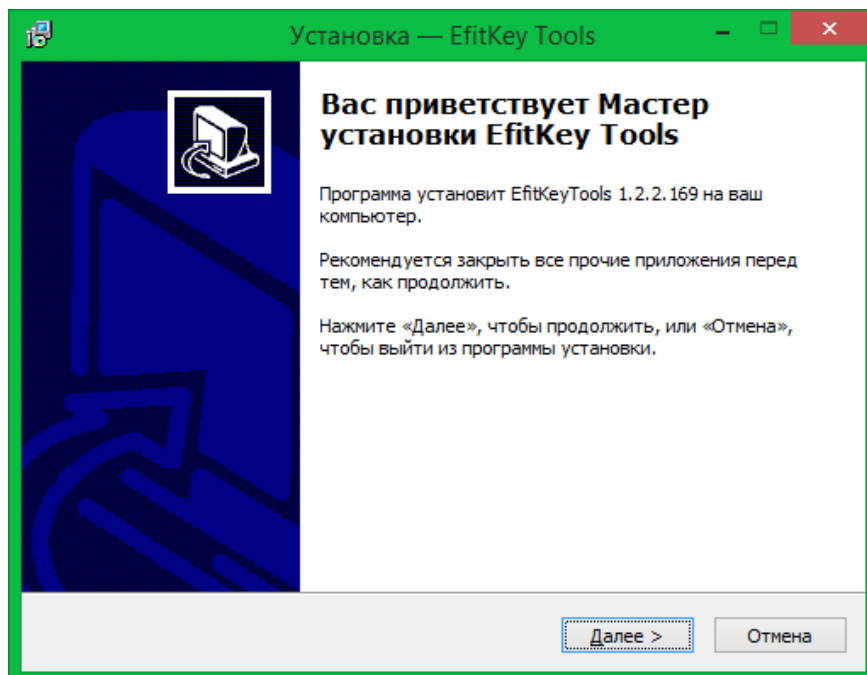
Установка — EfitKey Tools

Вас приветствует Мастер установки EfitKey Tools

Программа установит EfitKeyTools 1.2.2.169 на ваш компьютер.

Рекомендуется закрыть все прочие приложения перед тем, как продолжить.

Нажмите «Далее», чтобы продолжить, или «Отмена», чтобы выйти из программы установки.

Далее >
Отмена